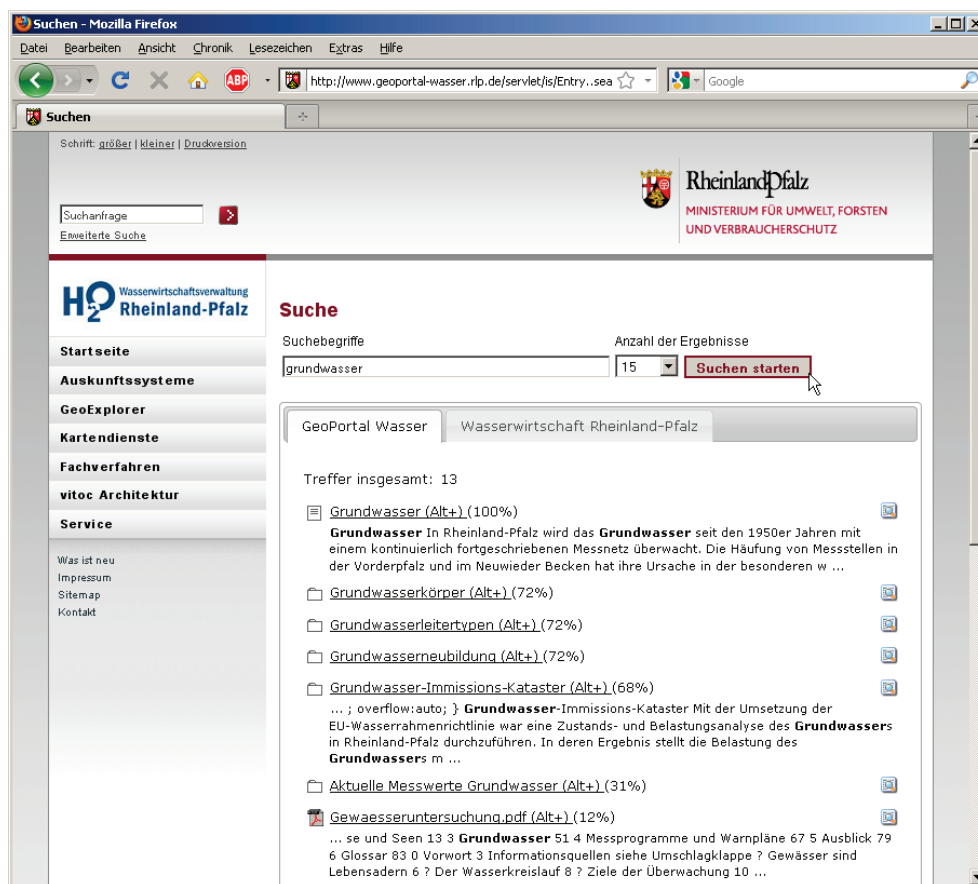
Suchen - Mozilla Firefox

Datei Bearbeiten Ansicht Chronik Lesezeichen Extras Hilfe

ABP http://www.geoportal-wasser.rlp.de/servlet/is/Entry..sea Google

Suchen

Schrift: größer | kleiner | Druckversion

Suchanfrage
Erweiterte Suche

RheinlandPfalz
MINISTERIUM FÜR UMWELT, FORSTEN UND VERBRAUCHERSCHUTZ

$H_2O$ Wasserwirtschaftsverwaltung Rheinland-Pfalz

Startseite
Auskunftssysteme
GeoExplorer
Kartendienste
Fachverfahren
vitoc Architektur
Service

Was ist neu
Impressum
Sitemap
Kontakt

Suche

Suchebegriffe
grundwasser

Anzahl der Ergebnisse
15
Suchen starten

GeoPortal Wasser | Wasserwirtschaft Rheinland-Pfalz

Treffer insgesamt: 13

Grundwasser (Alt+) (100%)
Grundwasser In Rheinland-Pfalz wird das Grundwasser seit den 1950er Jahren mit einem kontinuierlich fortgeschriebenen Messnetz überwacht. Die Häufung von Messstellen in der Vorderpfalz und im Neuwieder Becken hat ihre Ursache in der besonderen w ...

Grundwasserkörper (Alt+) (72%)

Grundwasserleitertypen (Alt+) (72%)

Grundwasserneubildung (Alt+) (72%)

Grundwasser-Immissions-Kataster (Alt+) (68%)
... ; overflow:auto; } Grundwasser-Immissions-Kataster Mit der Umsetzung der EU-Wasserrahmenrichtlinie war eine Zustands- und Belastungsanalyse des Grundwassers in Rheinland-Pfalz durchzuführen. In deren Ergebnis stellt die Belastung des Grundwassers m ...

Aktuelle Messwerte Grundwasser (Alt+) (31%)

Gewaesseruntersuchung.pdf (Alt+) (12%)
... se und Seen 13 3 Grundwasser 51 4 Messprogramme und Warnpläne 67 5 Ausblick 79 6 Glossar 83 0 Vorwort 3 Informationsquellen siehe Umschlagklappe ? Gewässer sind Lebensadern 6 ? Der Wasserkreislauf 8 ? Ziele der Überwachung 10 ...